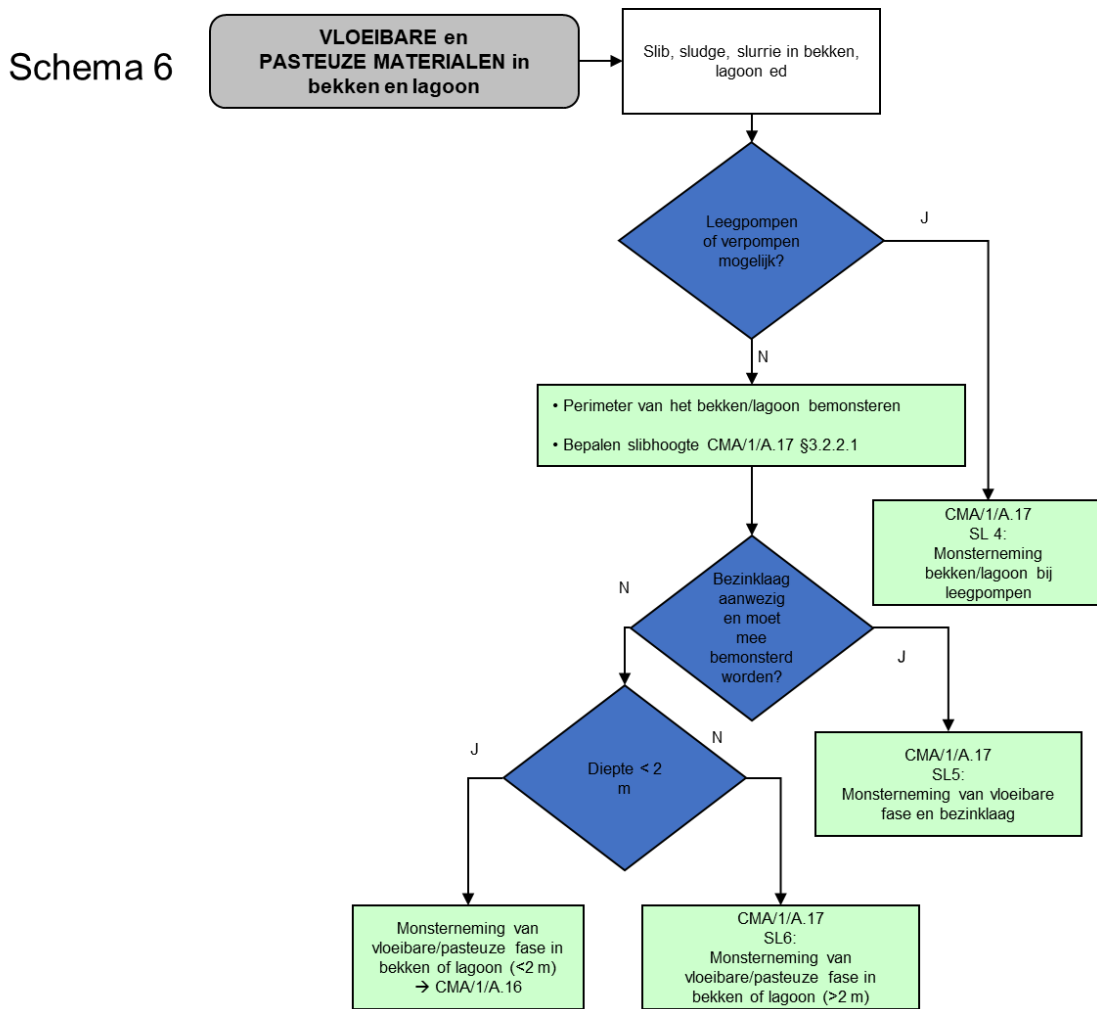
Schema 6

VLOEIBARE en PASTEUZE MATERIALEN in bekken en lagoon

Slib, sludge, slurrie in bekken, lagoon ed

Leegpompen of verpompen mogelijk?

J

N

• Perimeter van het bekken/lagoon bemonsteren

• Bepalen slibhoogte CMA/1/A.17 §3.2.2.1

CMA/1/A.17
SL 4:
Monsterneming bekken/lagoon bij leegpompen

N

Bezinklaag aanwezig en moet mee bemonsterd worden?

J

CMA/1/A.17
SL5:
Monsterneming van vloeibare fase en bezinklaag

J

N

Diepte < 2 m

Monsterneming van vloeibare/pasteuze fase in bekken of lagoon (<2 m)
→ CMA/1/A.16

CMA/1/A.17
SL6:
Monsterneming van vloeibare/pasteuze fase in bekken of lagoon (>2 m)